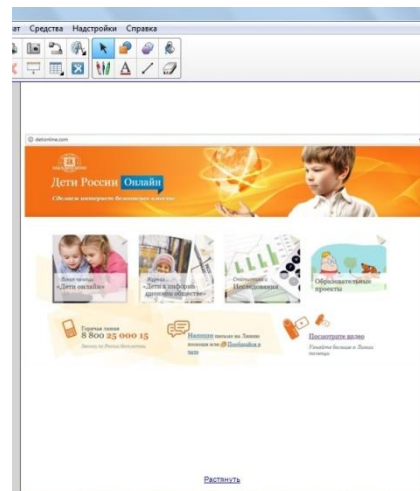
ат Средства Надстройки Справка

detionline.com

Дети России Онлайн

Сделаем интернет безопасным вместе

Линия помощи «Дети онлайн»

Журнал «Дети в информационном обществе»

Исследования

Образовательные проекты

Горячая линия 8 800 25 000 15

Напиши письмо на Линию помощи или Пообщайся в чате

Посмотрите видео

Растянуть